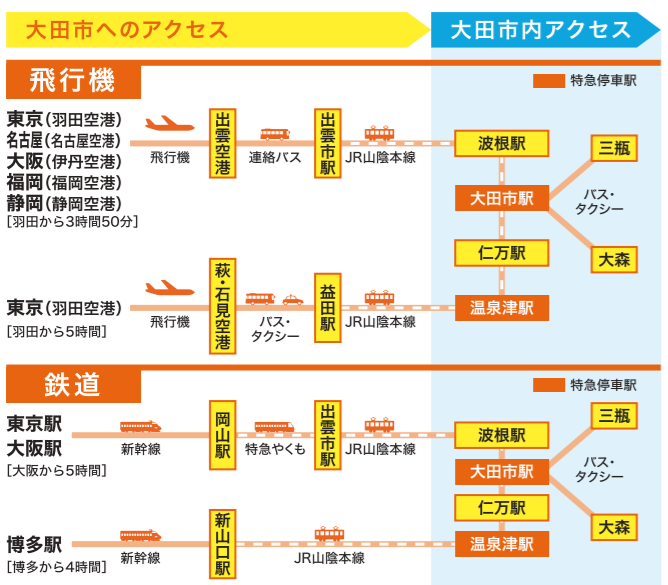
大田市へのアクセス

大田市内アクセス

飛行機

特急停車駅

東京(羽田空港)
名古屋(名古屋空港)
大阪(伊丹空港)
福岡(福岡空港)
静岡(静岡空港)
[羽田から3時間50分]

飛行機

出雲空港

連絡バス

出雲市駅

JR山陰本線

波根駅

大田市駅

仁万駅

温泉津駅

三瓶

バス・タクシー

大森

東京(羽田空港)
[羽田から5時間]

飛行機

萩・石見空港

バス・タクシー

益田駅

JR山陰本線

鉄道

特急停車駅

東京駅
大阪駅
[大阪から5時間]

新幹線

岡山駅

特急やくも

出雲市駅

JR山陰本線

波根駅

大田市駅

仁万駅

温泉津駅

三瓶

バス・タクシー

大森

博多駅
[博多から4時間]

新幹線

新山口駅

JR山陰本線